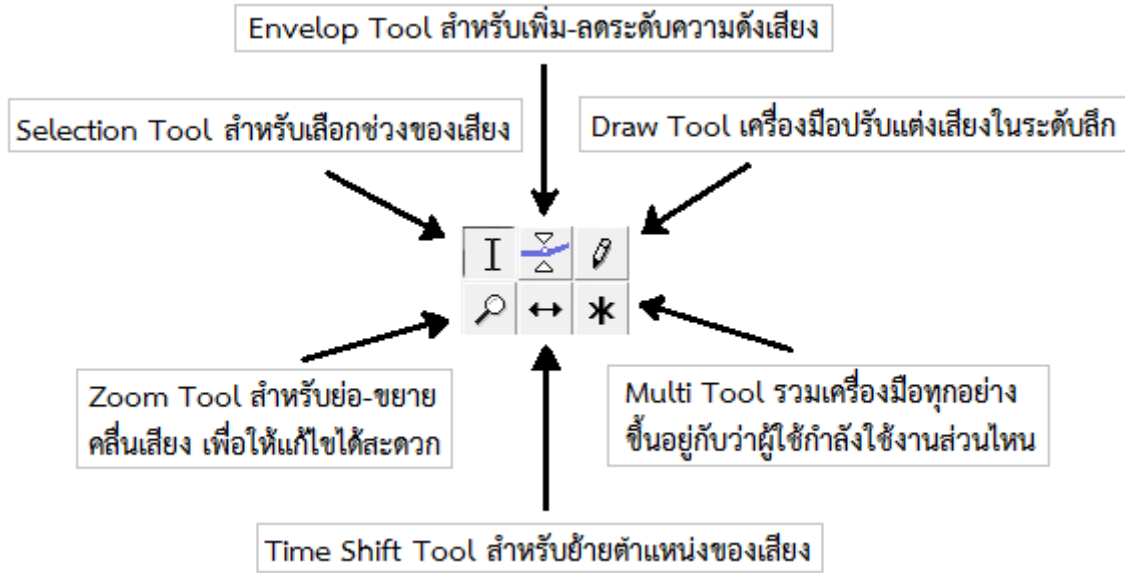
Envelop Tool สำหรับเพิ่ม-ลดระดับความดังเสียง

Selection Tool สำหรับเลือกช่วงของเสียง

Draw Tool เครื่องมือปรับแต่งเสียงในระดับลึก

Zoom Tool สำหรับย่อ-ขยาย คลื่นเสียง เพื่อให้แก้ไขได้สะดวก

Multi Tool รวมเครื่องมือทุกอย่าง ขึ้นอยู่กับว่าผู้ใช้กำลังใช้งานส่วนไหน

Time Shift Tool สำหรับย้ายตำแหน่งของเสียง